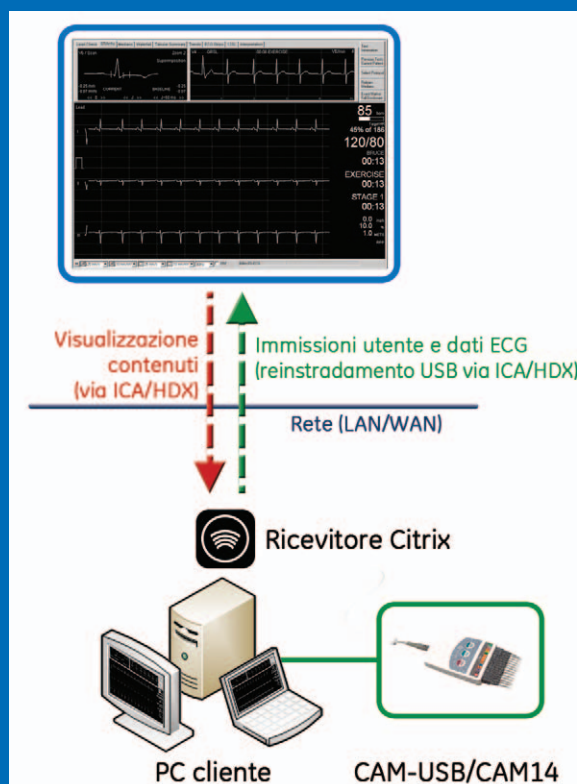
85
45% of 186
120/80
BRUCE
00:13
EXERCISE
00:13
STAGE 1
00:13
0.0
10.0
1.0

Visualizzazione contenuti (via ICA/HDX)

Immissioni utente e dati ECG (reinstradamento USB via ICA/HDX)

Rete (LAN/WAN)

Ricevitore Citrix

PC cliente

CAM-USB/CAM14